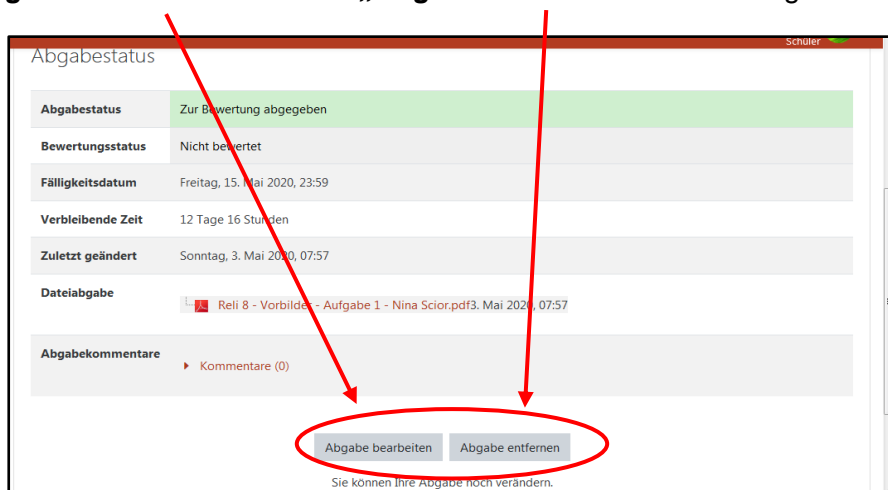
g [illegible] „Abg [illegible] g

Schüler

Abgabestatus

| Abgabestatus | Zur Bewertung abgegeben |
|---|---|
| Bewertungsstatus | Nicht bewertet |
| Fälligkeitsdatum | Freitag, 15. Mai 2020, 23:59 |
| Verbleibende Zeit | 12 Tage 16 Stunden |
| Zuletzt geändert | Sonntag, 3. Mai 2020, 07:57 |
| Dateiabgabe | Reli 8 - Vorbilder - Aufgabe 1 - Nina Scior.pdf 3. Mai 2020, 07:57 |
| Abgabekommentare | ▸ Kommentare (0) |

Abgabe bearbeiten

Abgabe entfernen

Sie können Ihre Abgabe noch verändern.